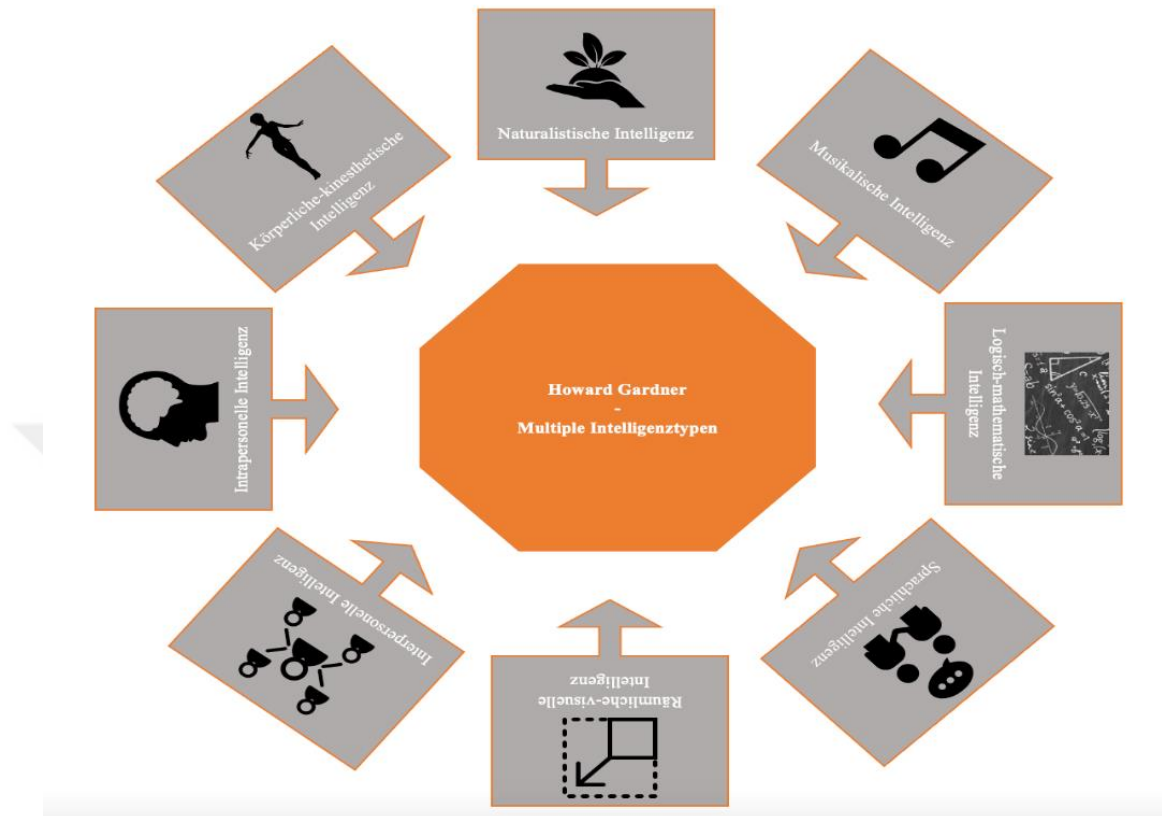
Naturalistische Intelligenz

Musikalische Intelligenz

Logisch-mathematische Intelligenz

Sprachliche Intelligenz

Räumliche-visuelle Intelligenz

Interpersonelle Intelligenz

Intrapersonelle Intelligenz

Körperliche-kinesthetische Intelligenz

Howard Gardner
-
Multiple Intelligenztypen